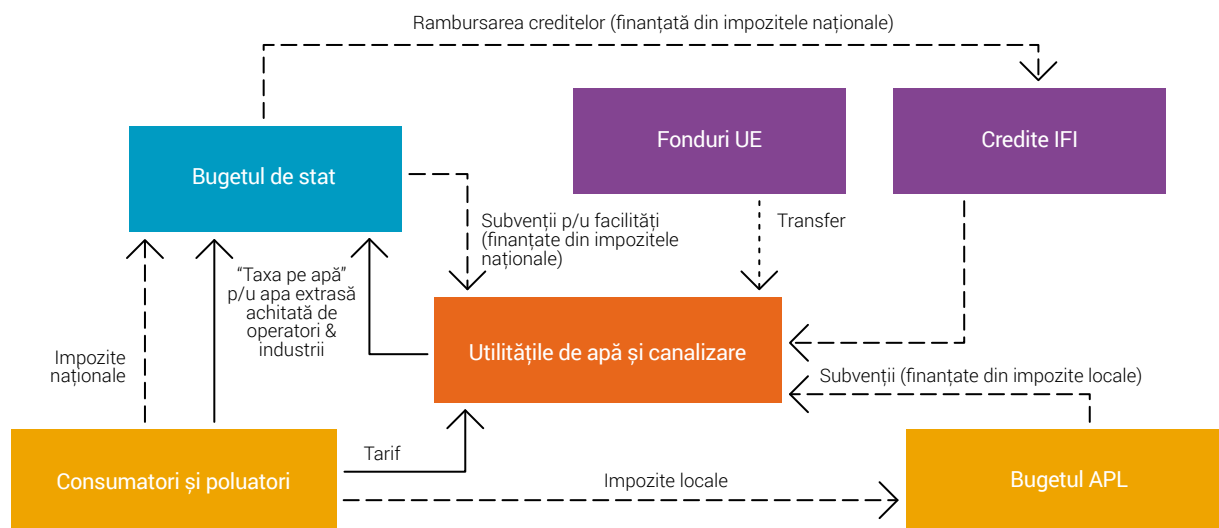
Rambursarea creditelor (finanțată din impozitele naționale)

Fonduri UE

Credite IFI

Bugetul de stat

Subvenții p/u facilități (finanțate din impozitele naționale)

Transfer

"Taxa pe apă" p/u apa extrasă achitată de operatori & industrii

Impozite naționale

Utilitățile de apă și canalizare

Subvenții (finanțate din impozite locale)

Tarif

Consumatori și poluatori

Impozite locale

Bugetul APL